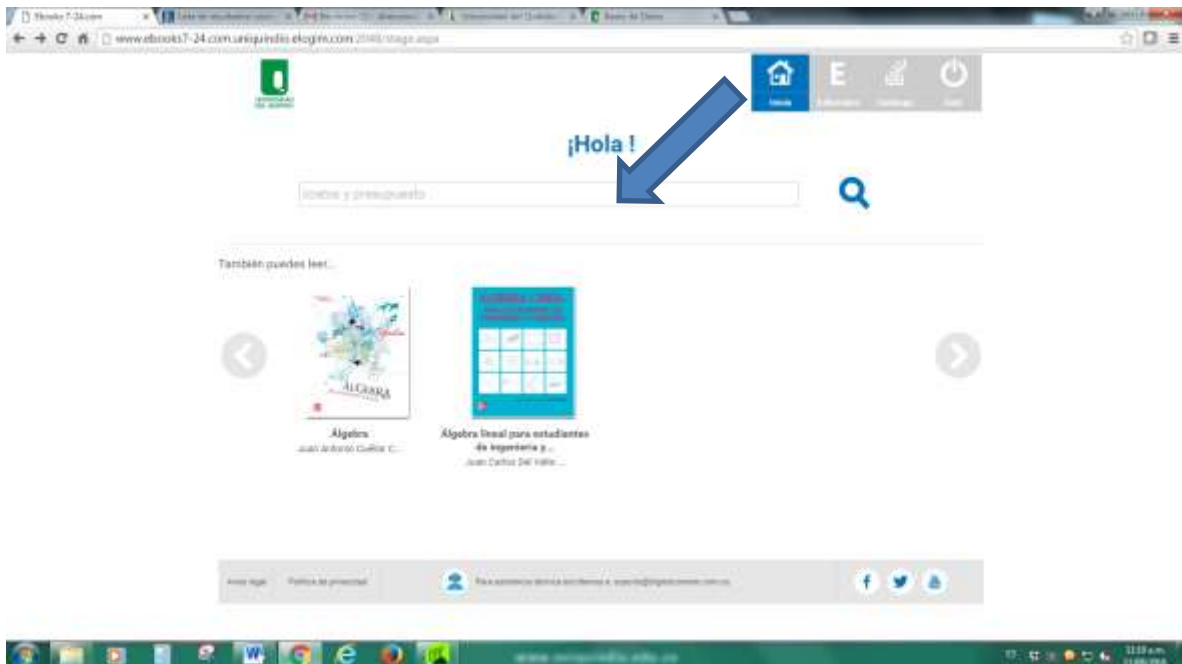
Ebooks7-24.com

www.ebooks7-24.com.uniquindio.elogim.com:2048/stage.aspx

Inicio

E

¡Hola !

Costos y presupuesto

También puedes leer...

ÁLGEBRA

Álgebra
Juan Antonio Cuéllar C...

Álgebra lineal para estudiantes de ingeniería y...
Juan Carlos Del Valle ...

Aviso legal   Política de privacidad

Para asistencia técnica escríbenos a: soporte@digitalcontent.com.co

www.uniquindio.edu.co